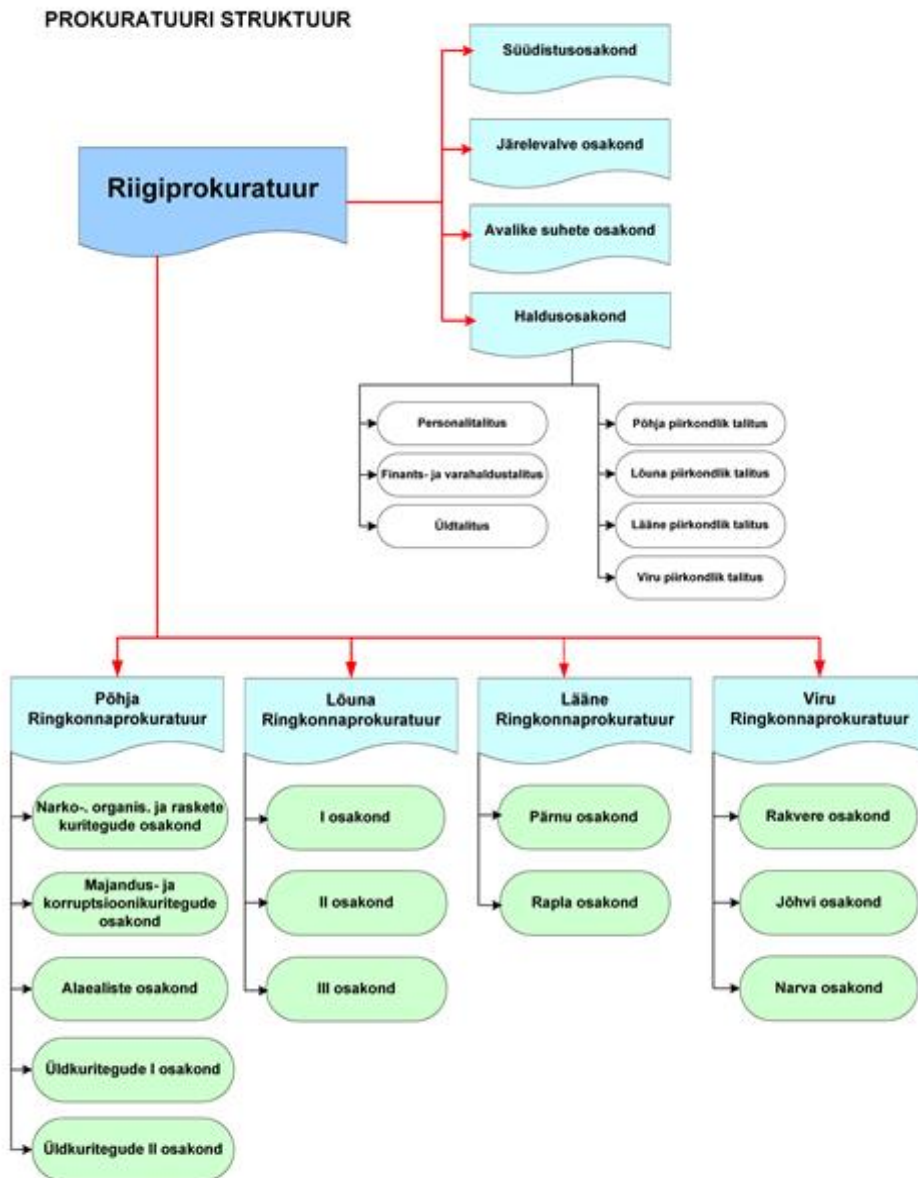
PROKURATUURI STRUKTUUR

Riigiprokuratuur

Süüdistusosakond

Järelevalve osakond

Avalike suhete osakond

Haldusosakond

Personalitalitus

Finants- ja varahaldustalitus

Üldtalitus

Põhja piirkondlik talitus

Lõuna piirkondlik talitus

Lääne piirkondlik talitus

Viru piirkondlik talitus

Põhja Ringkonnaprokuratuur

Narko-, organis. ja raskete kuritegude osakond

Majandus- ja korruptsioonikuritegude osakond

Alaealiste osakond

Üldkuritegude I osakond

Üldkuritegude II osakond

Lõuna Ringkonnaprokuratuur

I osakond

II osakond

III osakond

Lääne Ringkonnaprokuratuur

Pärnu osakond

Rapla osakond

Viru Ringkonnaprokuratuur

Rakvere osakond

Jõhvi osakond

Narva osakond